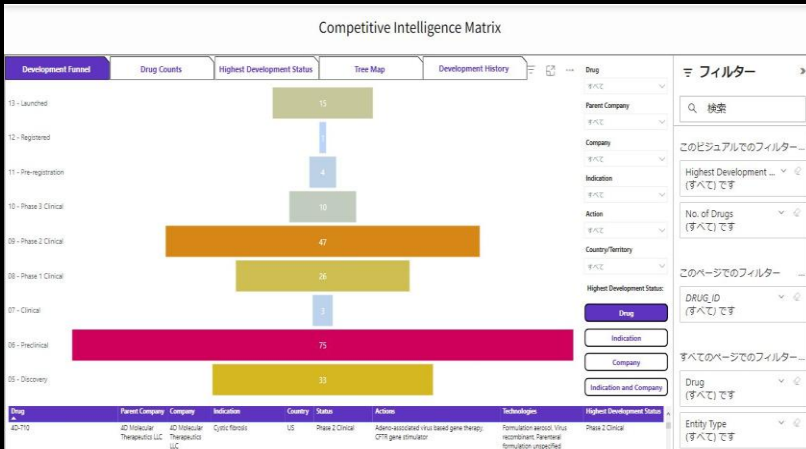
Competitive Intelligence Matrix

Development Funnel | Drug Counts | Highest Development Status | Tree Map | Development History

13 - Launched 15
12 - Registered 1
11 - Pre-registration 4
10 - Phase 3 Clinical 10
09 - Phase 2 Clinical 47
08 - Phase 1 Clinical 26
07 - Clinical 3
06 - Preclinical 75
05 - Discovery 33

Drug
すべて
Parent Company
すべて
Company
すべて
Indication
すべて
Action
すべて
Country/Territory
すべて
Highest Development Status:
Drug
Indication
Company
Indication and Company

| Drug | Parent Company | Company | Indication | Country | Status | Actions | Technologies | Highest Development Status |
|---|---|---|---|---|---|---|---|---|
| 4D-710 | 4D Molecular Therapeutics LLC | 4D Molecular Therapeutics LLC | Cystic fibrosis | US | Phase 2 Clinical | Adeno-associated virus based gene therapy; CFTR gene stimulator | Formulation aerosol; Virus recombinant; Parenteral formulation unspecified | Phase 2 Clinical |

フィルター
検索
このビジュアルでのフィルター...
Highest Development ...
(すべて) です
No. of Drugs
(すべて) です
このページでのフィルター
DRUG_ID
(すべて) です
すべてのページでのフィルター...
Drug
(すべて) です
Entity Type
(すべて) です